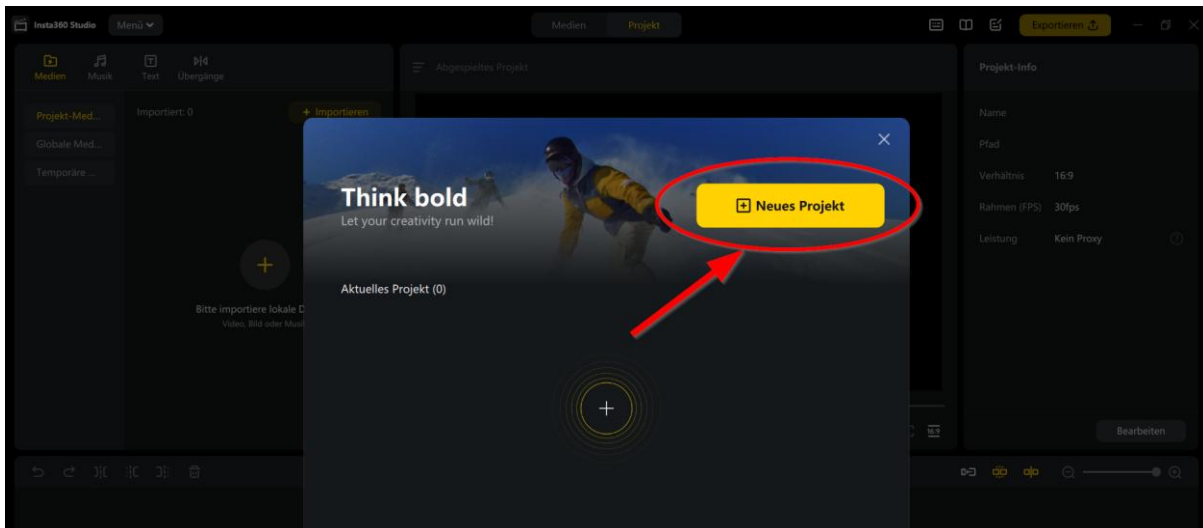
Insta360 Studio Menü

Medien Projekt

Exportieren

Medien Musik Text Übergänge

Abgespieltes Projekt

Projekt-Info

Projekt-Med...
Globale Med...
Temporäre ...

Importiert: 0

+ Importieren

Think bold
Let your creativity run wild!

Neues Projekt

Aktuelles Projekt (0)

Bitte importiere lokale D
Video, Bild oder Musi

Name
Pfad
Verhältnis 16:9
Rahmen (FPS) 30fps
Leistung Kein Proxy

Bearbeiten

16:9